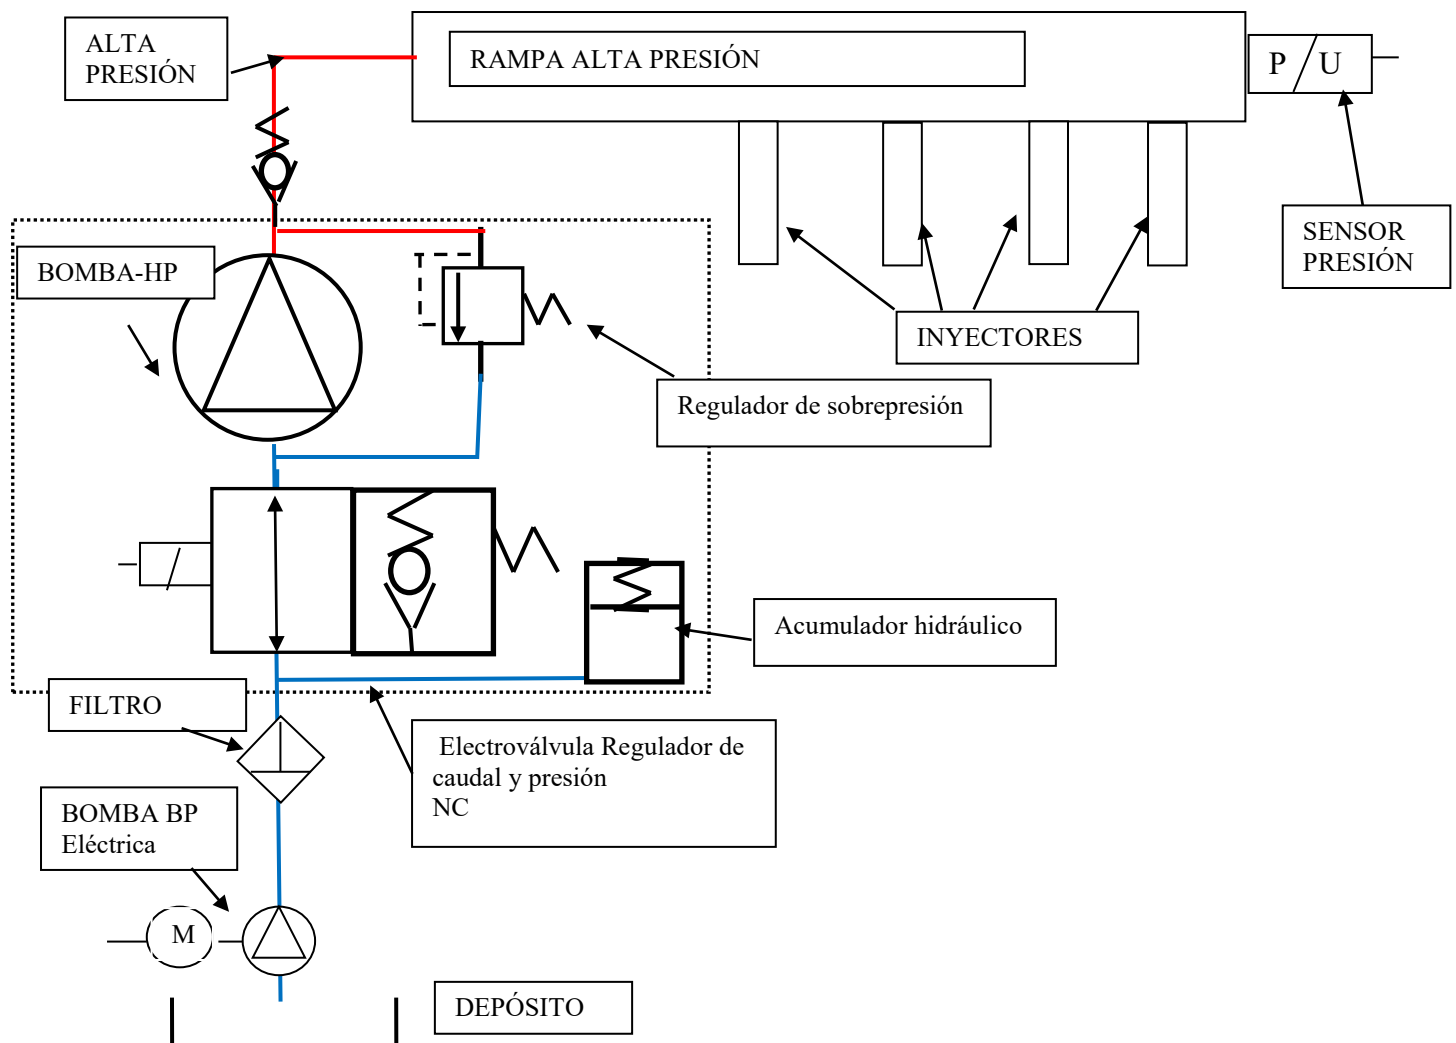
ALTA PRESIÓN

RAMPA ALTA PRESIÓN

P / U

SENSOR PRESIÓN

INYECTORES

BOMBA-HP

Regulador de sobrepresión

Acumulador hidráulico

FILTRO

Electroválvula Regulador de caudal y presión NC

BOMBA BP Eléctrica

M

DEPÓSITO